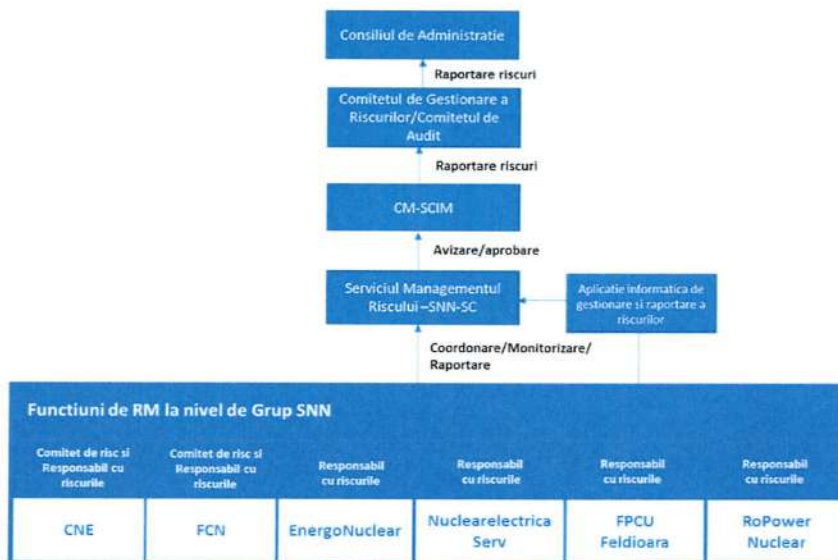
Consiliul de Administratie

Raportare riscuri

Comitetul de Gestionare a Riscurilor/Comitetul de Audit

Raportare riscuri

CM-SCIM

Avizare/aprobare

Serviciul Managementul Riscului –SNN-SC

Aplicatie informatica de gestionare si raportare a riscurilor

Coordonare/Monitorizare/ Raportare

Functiuni de RM la nivel de Grup SNN

| Comitet de risc si Responsabil cu riscurile | Comitet de risc si Responsabil cu riscurile | Responsabil cu riscurile | Responsabil cu riscurile | Responsabil cu riscurile | Responsabil cu riscurile |
|---|---|---|---|---|---|
| CNE | FCN | EnergoNuclear | Nuclearelectrica Serv | FPCU Feldioara | RoPower Nuclear |